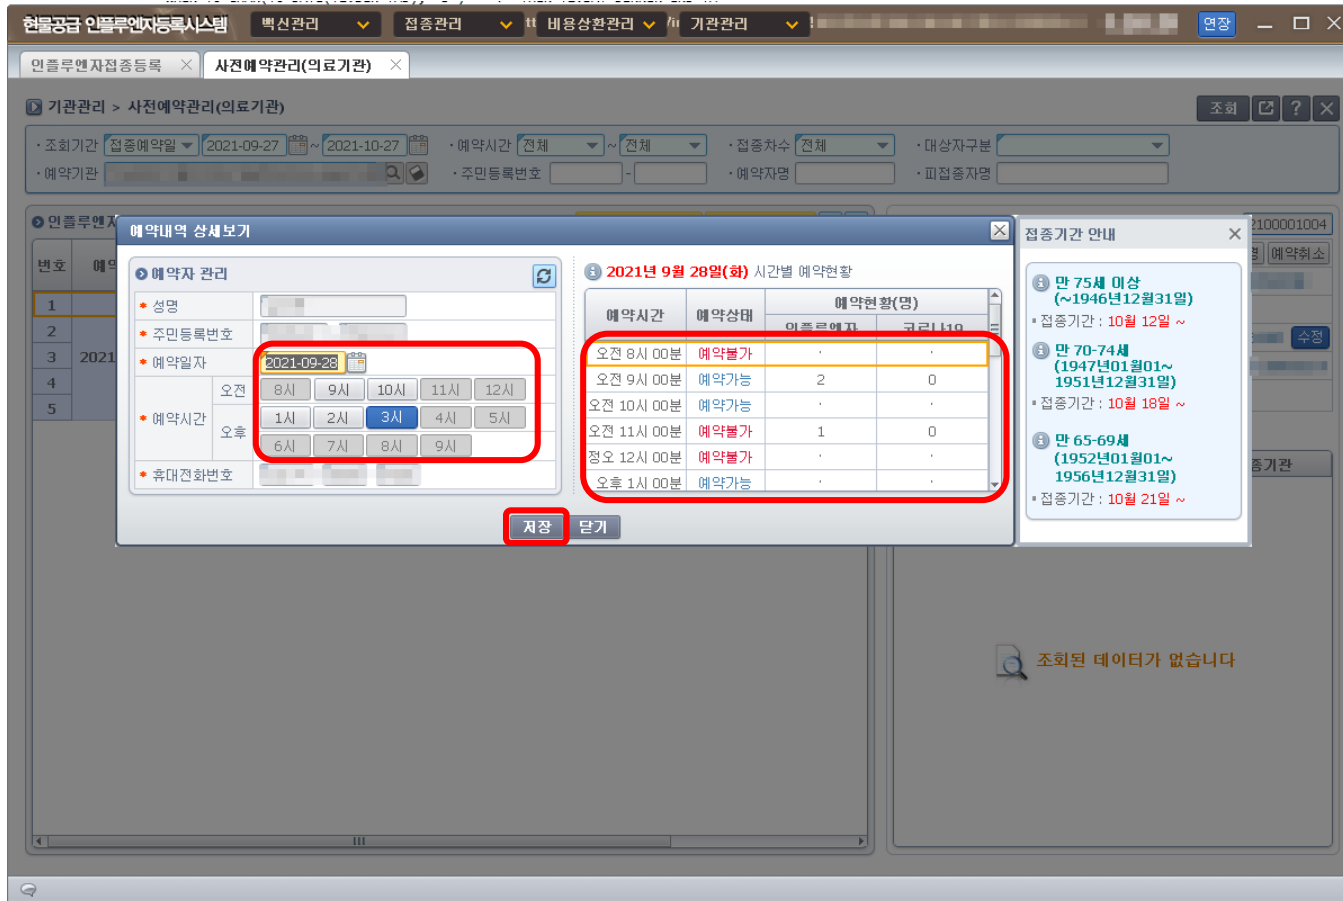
현물공급 인플루엔자등록시스템 백신관리 접종관리 비용상환관리 기관관리 연장

인플루엔자접종등록 사전예약관리(의료기관)

기관관리 > 사전예약관리(의료기관)

조회

·조회기간 접종예약일 2021-09-27 ~ 2021-10-27 ·예약시간 전체 ~ 전체 ·접종차수 전체 ·대상자구분
·예약기관 ·주민등록번호 - ·예약자명 ·피접종자명

인플루엔자

번호 예약
1
2 2021
3
4
5

2100001004
예약취소
수정
종기관

예약내역 상세보기

예약자 관리

* 성명
* 주민등록번호
* 예약일자 2021-09-28
* 예약시간 오전 8시 9시 10시 11시 12시
오후 1시 2시 3시 4시 5시
6시 7시 8시 9시
* 휴대전화번호

2021년 9월 28일(화) 시간별 예약현황

| 예약시간 | 예약상태 | 예약현황(명) 인플루엔자 | 코로나19 |
|---|---|---|---|
| 오전 8시 00분 | 예약불가 | · | · |
| 오전 9시 00분 | 예약가능 | 2 | 0 |
| 오전 10시 00분 | 예약가능 | · | · |
| 오전 11시 00분 | 예약불가 | 1 | 0 |
| 정오 12시 00분 | 예약불가 | · | · |
| 오후 1시 00분 | 예약가능 | · | · |

저장 닫기

접종기간 안내

만 75세 이상 (~1946년12월31일)
·접종기간 : 10월 12일 ~

만 70-74세 (1947년01월01~ 1951년12월31일)
·접종기간 : 10월 18일 ~

만 65-69세 (1952년01월01~ 1956년12월31일)
·접종기간 : 10월 21일 ~

조회된 데이터가 없습니다